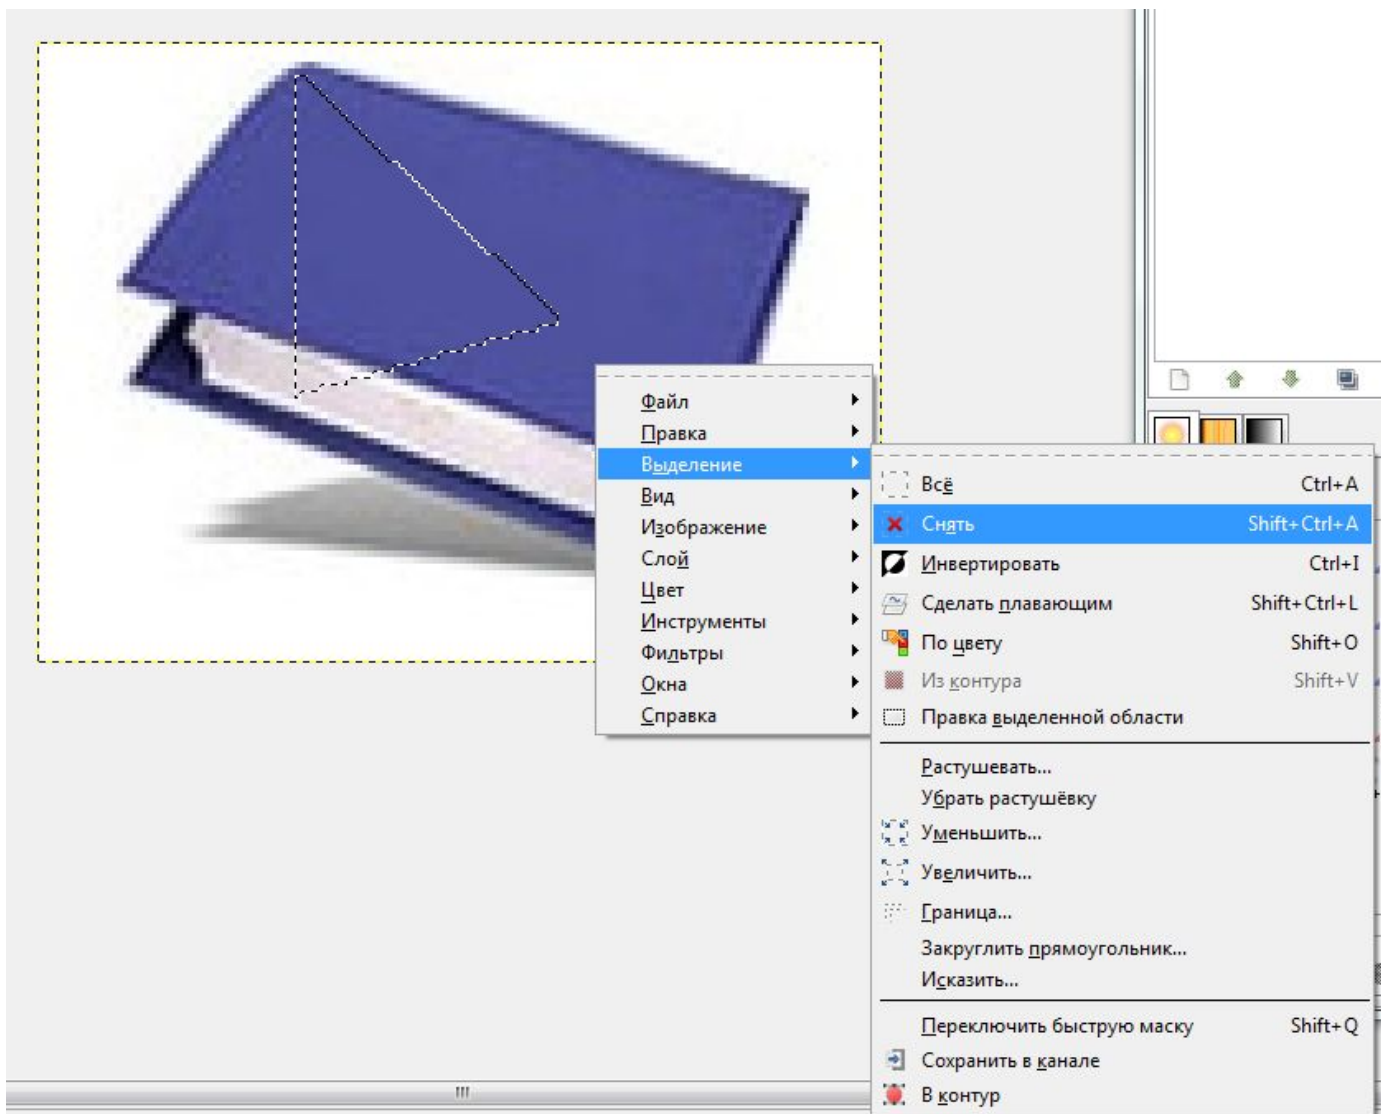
Файл
Правка
Выделение
Вид
Изображение
Слой
Цвет
Инструменты
Фильтры
Окна
Справка

Всё Ctrl+A
Снять Shift+Ctrl+A
Инвертировать Ctrl+I
Сделать плавающим Shift+Ctrl+L
По цвету Shift+O
Из контура Shift+V
Правка выделенной области

Растушевать...
Убрать растушёвку
Уменьшить...
Увеличить...
Граница...
Закруглить прямоугольник...
Исказить...

Переключить быструю маску Shift+Q
Сохранить в канале
В контур